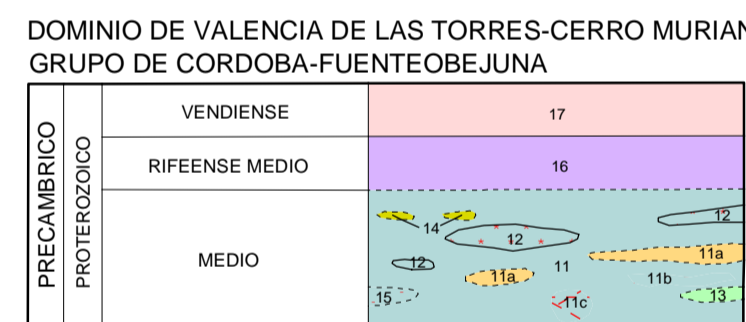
DOMINIO DE VALENCIA DE LAS TORRES-CERRO MURIAN
GRUPO DE CORDOBA-FUENTEOBEJUNA

| PRECAMBRICO | PROTEROZOICO | VENDIENSE | 17 |
|---|---|---|---|
| | | RIFEENSE MEDIO | 16 |
| | | MEDIO | 14 12 12 12 11a 11 11a 11b 15 11c 13 |